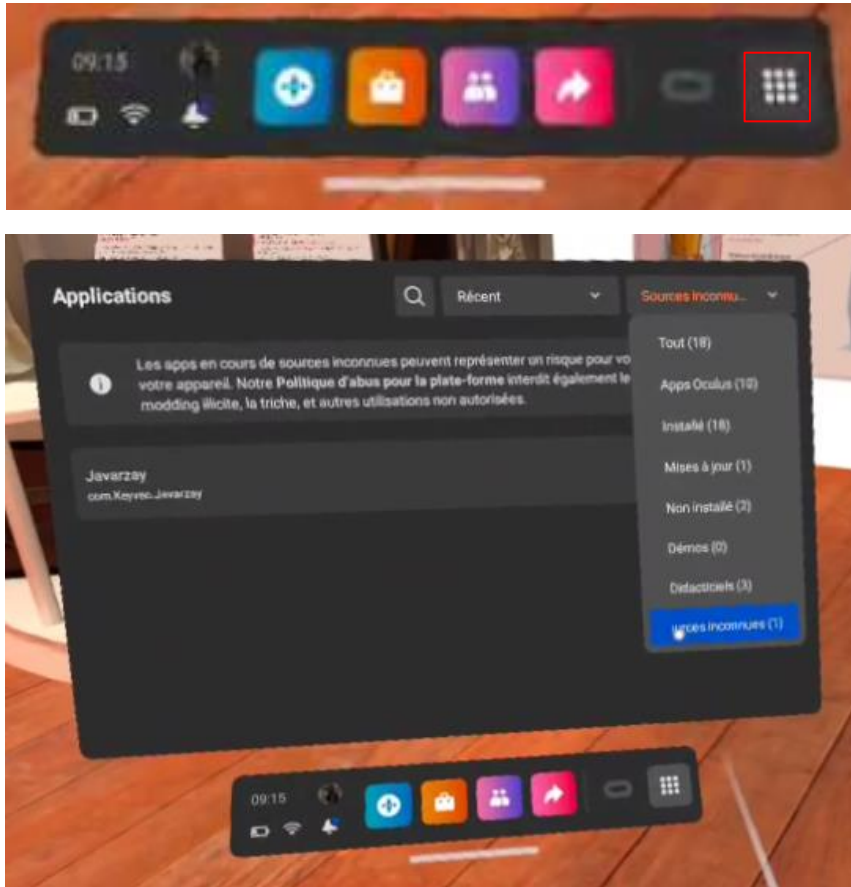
09:15

Applications

Récent

Sources inconnu...

Les apps en cours de sources inconnues peuvent représenter un risque pour vo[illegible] votre appareil. Notre **Politique d'abus pour la plate-forme** interdit également le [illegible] modding illicite, la triche, et autres utilisations non autorisées.

Javarzay
com.Keyvec.Javarzay

Tout (18)
Apps Oculus (10)
Installé (18)
Mises à jour (1)
Non installé (2)
Démos (0)
Didacticiels (3)
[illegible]urces inconnues (1)

09:15